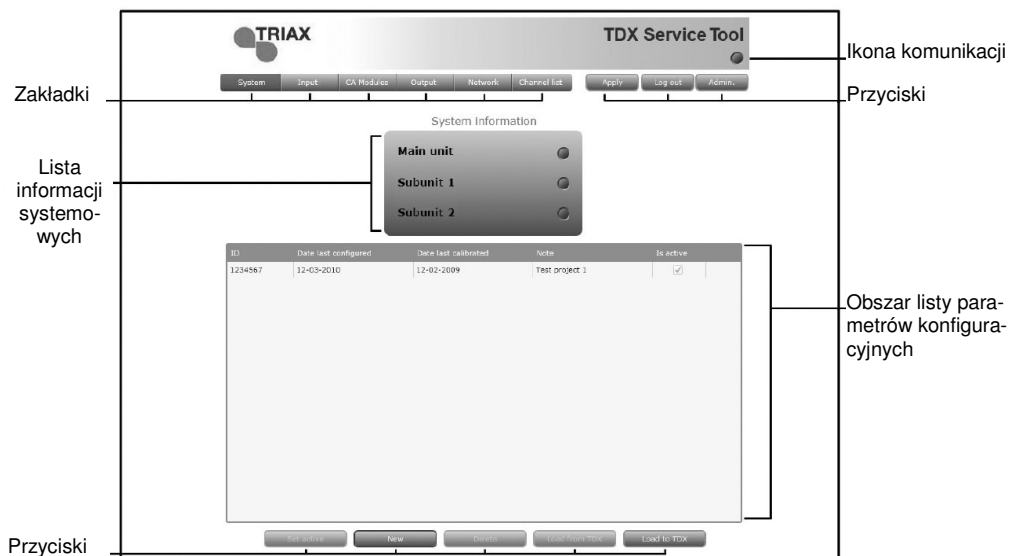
TRIAX

TDX Service Tool

Ikona komunikacji

System | Input | CA Modules | Output | Network | Channel list

Apply | Log out | Admin.

Zakładki

Przyciski

System information

Lista informacji systemowych

Main unit

Subunit 1

Subunit 2

| ID | Date last configured | Date last calibrated | Note | Is active |
|---|---|---|---|---|
| 1234567 | 12-03-2010 | 12-02-2009 | Test project 1 | ✓ |

Obszar listy parametrów konfiguracyjnych

Przyciski

Set active | New | Delete | Load from TDX | Load to TDX